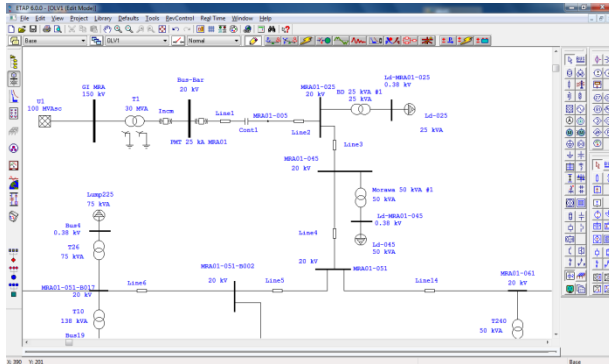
ETAP 6.0.0 - [OLV1 (Edit Mode)]
File Edit View Project Library Defaults Tools RevControl Real Time Window Help
Base
OLV1
Normal

U1
100 MVAsc

GI MRA
150 kV

T1
30 MVA

Incm

Bus-Bar
20 kV

PWT 25 kA MRA01

Line1

Cont1

MRA01-005

Line2

MRA01-025
20 kV

SD 25 kVA #1
25 kVA

Ld-MRA01-025
0.38 kV

Ld-025
25 kVA

Line3

MRA01-045
20 kV

Moraes 50 kVA #1
50 kVA

Ld-MRA01-045
0.38 kV

Ld-045
50 kVA

Line4

20 kV

MRA01-051

Lump225
75 kVA

Bus4
0.38 kV

T26
75 kVA

MRA01-051-B012
20 kV

Line6

MRA01-051-B002
20 kV

Line5

Line14

MRA01-061
20 kV

T10
138 kVA

Bus19

T240
50 kVA

X: 390 Y: 201
Base